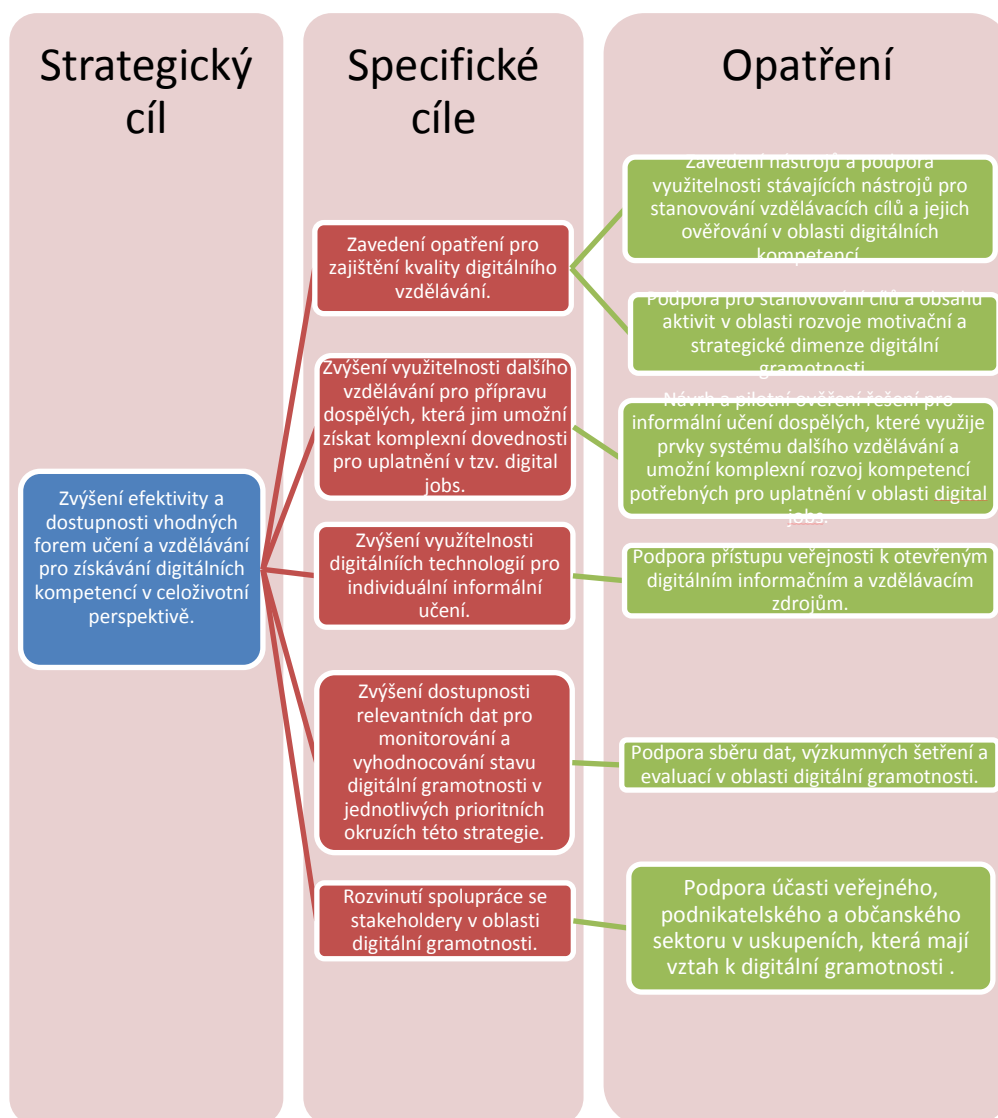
Strategický cíl

Specifické cíle

Opatření

Zvýšení efektivity a dostupnosti vhodných forem učení a vzdělávání pro získávání digitálních kompetencí v celoživotní perspektivě.

Zavedení opatření pro zajištění kvality digitálního vzdělávání.

Zavedení nástrojů a podpora využitelnosti stávajících nástrojů pro stanovování vzdělávacích cílů a jejich ověřování v oblasti digitálních kompetencí

Podpora pro stanovování cílů a obsahu aktivit v oblasti rozvoje motivační a strategické dimenze digitální gramotnosti

Zvýšení využitelnosti dalšího vzdělávání pro přípravu dospělých, která jim umožní získat komplexní dovednosti pro uplatnění v tzv. digital jobs.

Návrh a pilotní ověření řešení pro informální učení dospělých, které využije prvky systému dalšího vzdělávání a umožní komplexní rozvoj kompetencí potřebných pro uplatnění v oblasti digital jobs.

Zvýšení využitelnosti digitálních technologií pro individuální informální učení.

Podpora přístupu veřejnosti k otevřeným digitálním informačním a vzdělávacím zdrojům.

Zvýšení dostupnosti relevantních dat pro monitorování a vyhodnocování stavu digitální gramotnosti v jednotlivých prioritních okruzích této strategie.

Podpora sběru dat, výzkumných šetření a evaluací v oblasti digitální gramotnosti.

Rozvinutí spolupráce se stakeholdery v oblasti digitální gramotnosti.

Podpora účasti veřejného, podnikatelského a občanského sektoru v uskupeních, která mají vztah k digitální gramotnosti .